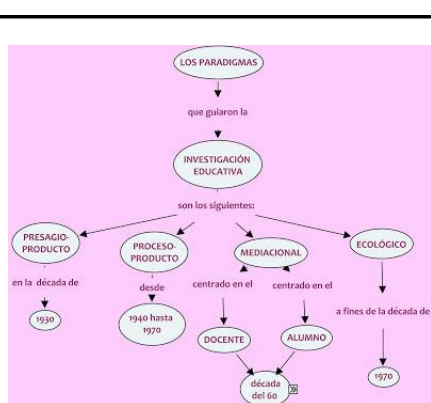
LOS PARADIGMAS

que guiaron la

INVESTIGACIÓN EDUCATIVA

son los siguientes:

PRESAGIO-PRODUCTO

en la década de

1930

PROCESO-PRODUCTO

desde

1940 hasta 1970

MEDIACIONAL

centrado en el

DOCENTE

centrado en el

ALUMNO

década del 60

ECOLÓGICO

a fines de la década de

1970